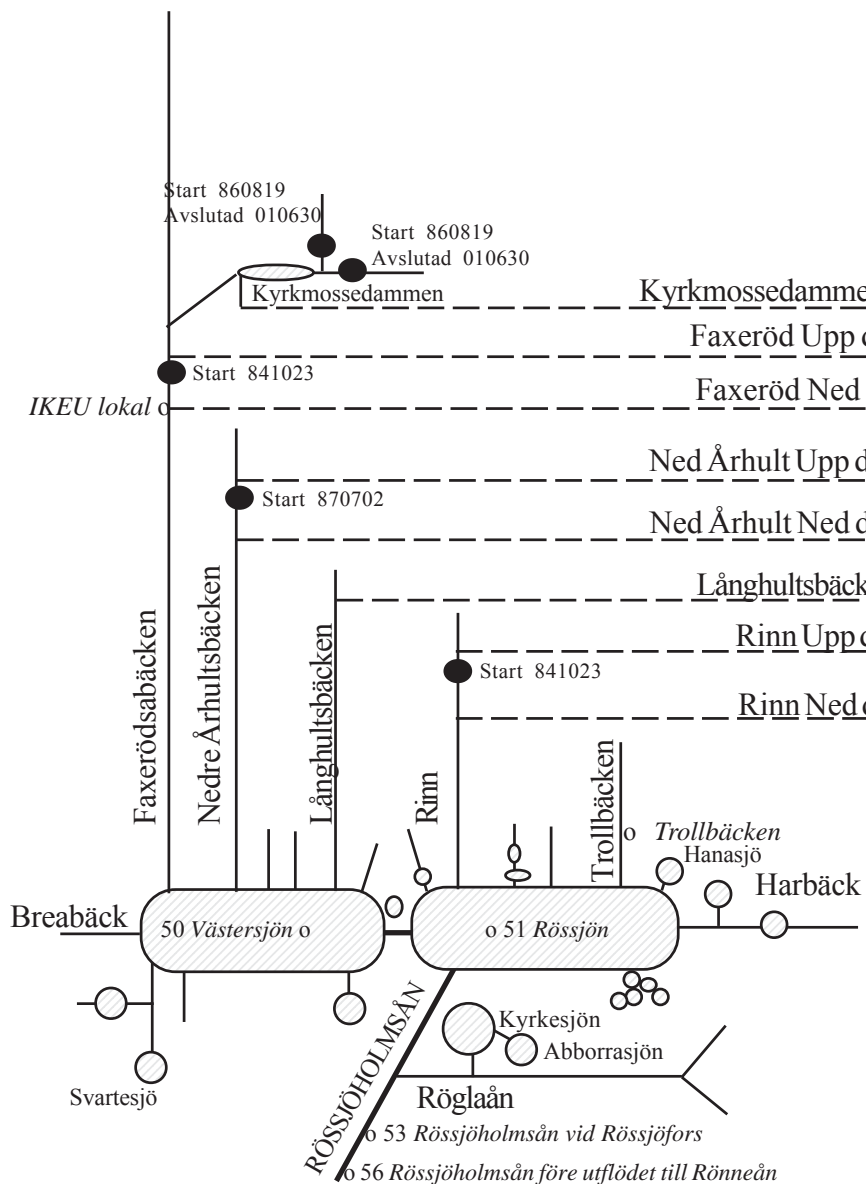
Start 860819
Avslutad 010630

Start 860819
Avslutad 010630

Kyrkmossedammen

Kyrkmossedamme

Faxeröd Upp d

Start 841023

Faxeröd Ned

IKEU lokal o

Ned Århult Upp d

Start 870702

Ned Århult Ned d

Långhultsbäck

Rinn Upp d

Start 841023

Rinn Ned d

Faxerödsabäcken

Nedre Århultsbäcken

Långhultsbäcken

Rinn

Trollbäcken

o Trollbäcken

Hanasjö

Harbäck

Breabäck

50 Västersjön o

o 51 Rössjön

RÖSSJÖHOLMSÅN

Kyrkesjön

Abborrasjön

Svartesjö

Röglaån

o 53 Rössjöholmsån vid Rössjöfors

o 56 Rössjöholmsån före utflödet till Rönneån